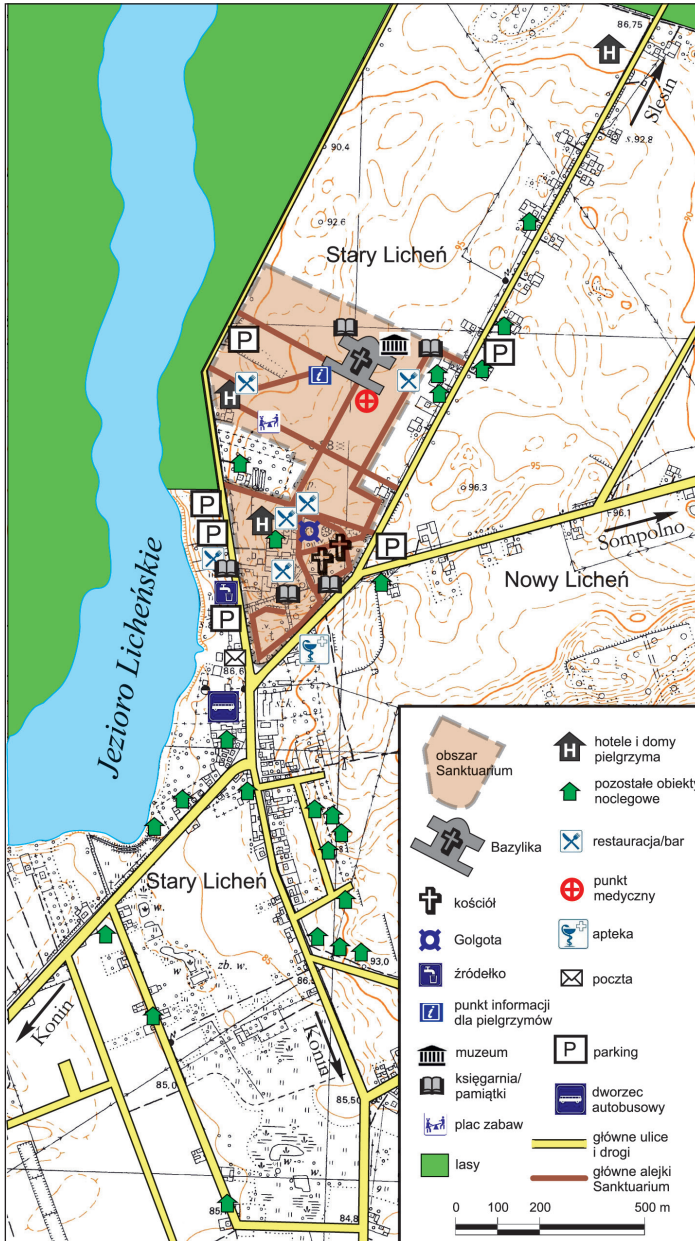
86.75
Ślesin
92.8
90.4
92.6
Stary Licheń
95
96.3
96.1
Sompolno
Nowy Licheń
Jezioro Licheńskie
86.6
Stary Licheń
w.
w.
zb. w.
w.
86.1
93.0
95
Konin
Konin
85.0
85.50
w.
85
84.8

obszar Sanktuarium
hotele i domy pielgrzyma
pozostałe obiekty noclegowe
Bazylika
restauracja/bar
kościół
punkt medyczny
Golgota
apteka
źródełko
poczta
punkt informacji dla pielgrzymów
P
muzeum
parking
księgarnia/pamiątki
dworzec autobusowy
plac zabaw
główne ulice i drogi
lasy
główne alejki Sanktuarium
0 100 200 500 m